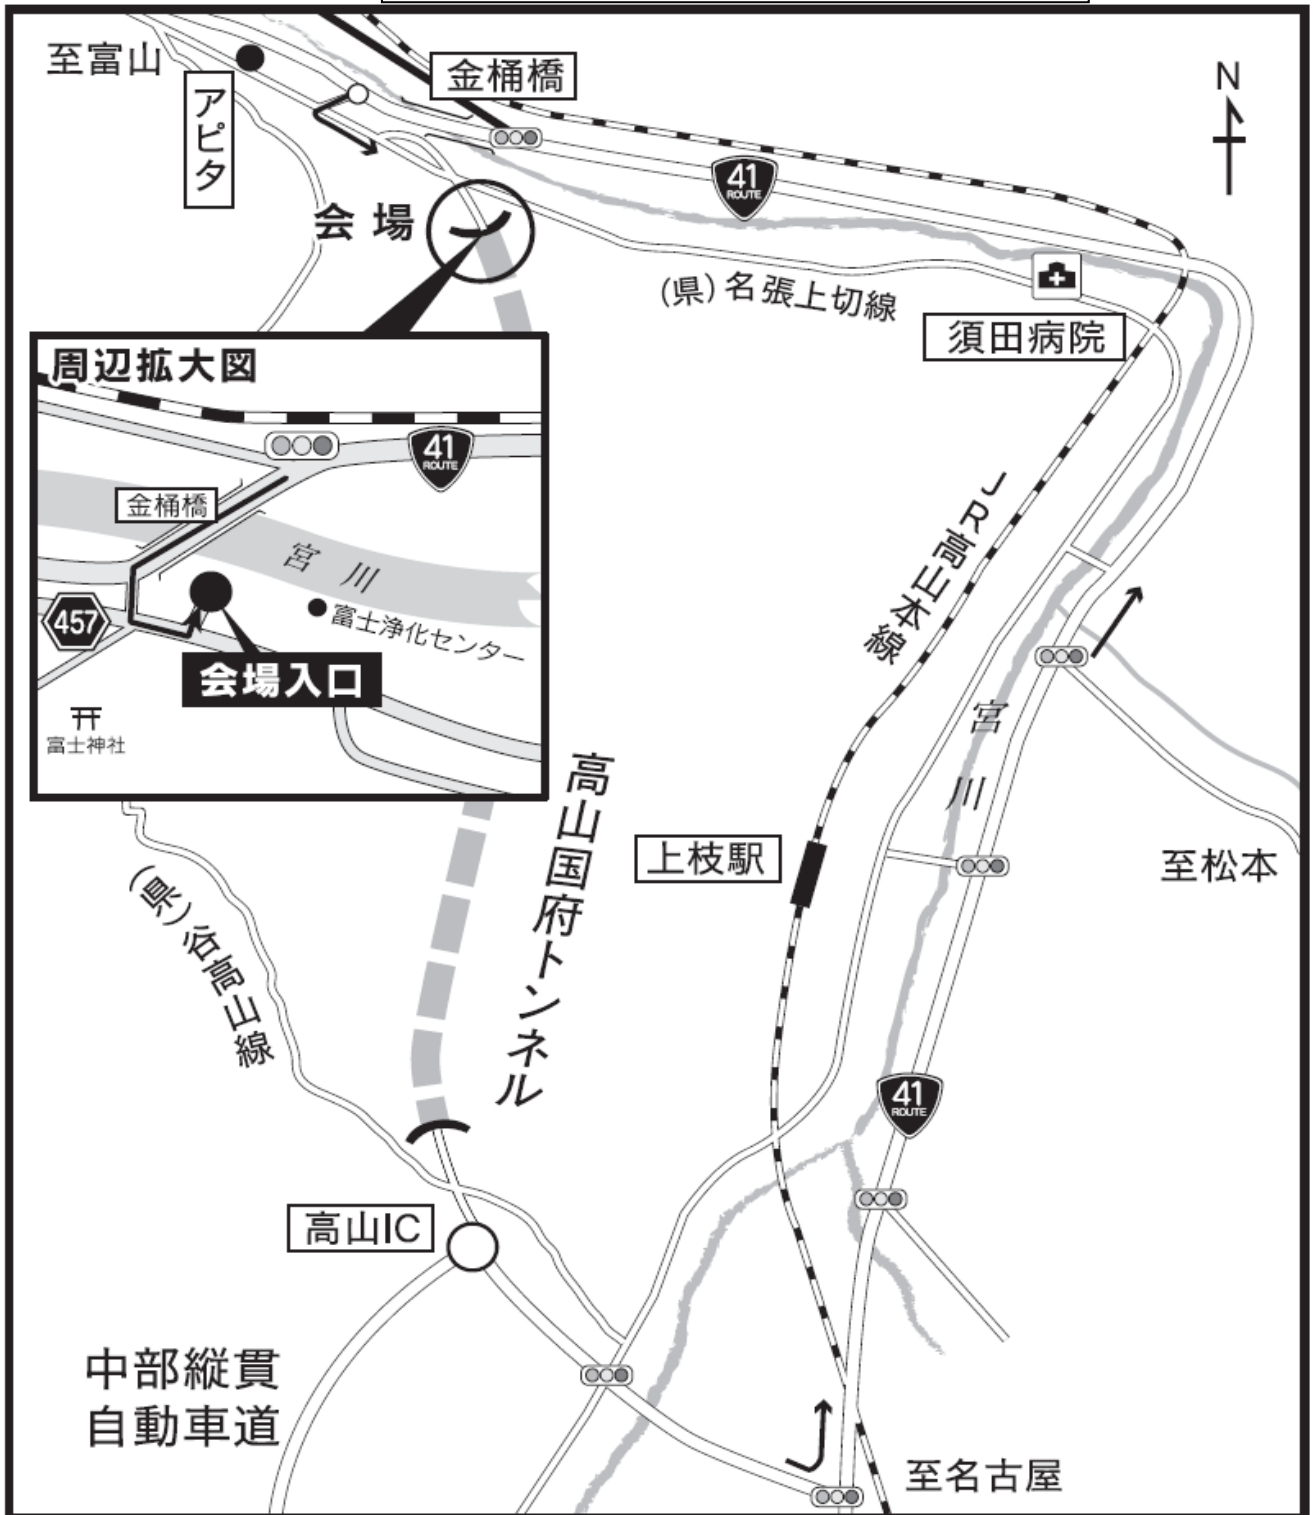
至富山

アピタ

金桶橋

N

41 ROUTE

会場

(県)名張上切線

須田病院

周辺拡大図

41 ROUTE

金桶橋

宮川

457

富士浄化センター

会場入口

富士神社

JR高山本線

宮川

高山国府トンネル

上枝駅

至松本

(県)谷高山線

41 ROUTE

高山IC

中部縦貫自動車道

至名古屋